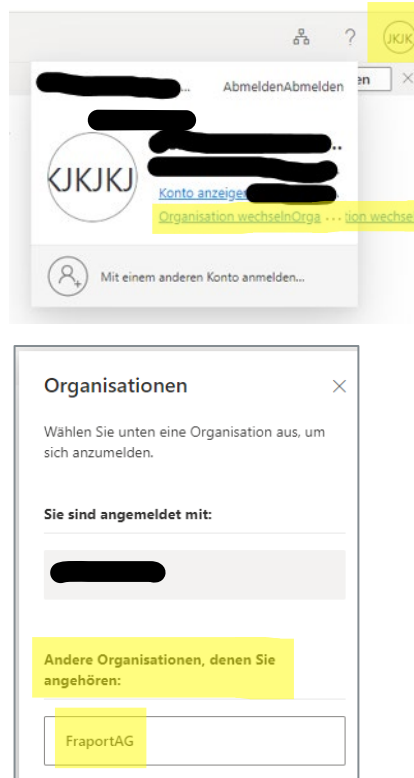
? JKJK

en ×

... AbmeldenAbmelden

JKJKJ

Konto anzeigen

Organisation wechselnOrga ... tion wechse

Mit einem anderen Konto anmelden...

Organisationen ×

Wählen Sie unten eine Organisation aus, um sich anzumelden.

Sie sind angemeldet mit:

Andere Organisationen, denen Sie angehören:

FraportAG